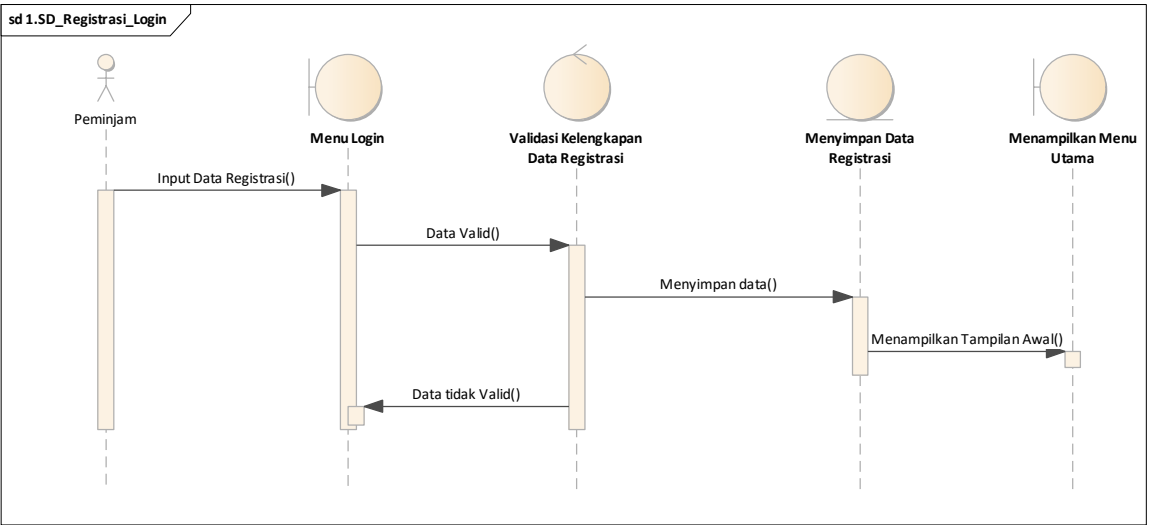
sd 1.SD_Registrasi_Login

Peminjam

Menu Login

Validasi Kelengkapan Data Registrasi

Menyimpan Data Registrasi

Menampilkan Menu Utama

Input Data Registrasi()

Data Valid()

Menyimpan data()

Menampilkan Tampilan Awal()

Data tidak Valid()